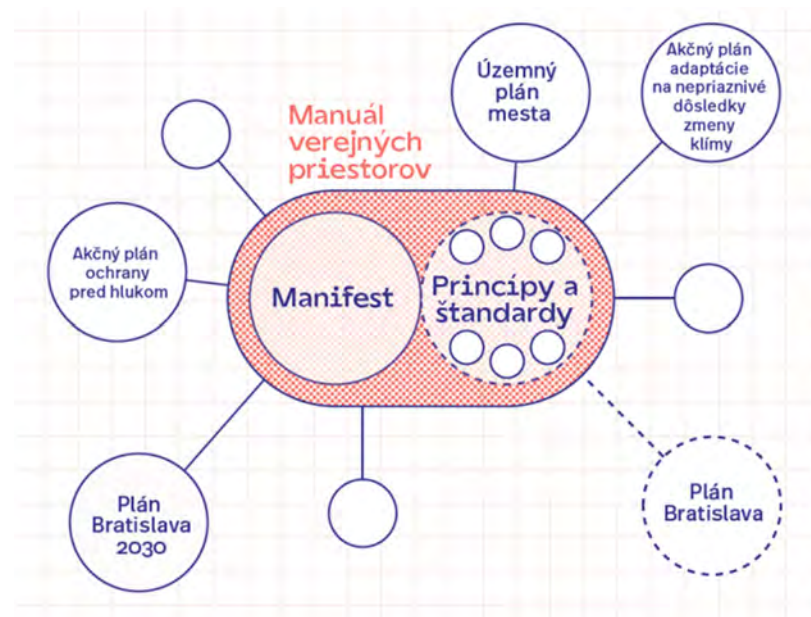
Manuál verejných priestorov

Územný plán mesta

Akčný plán adaptácie na nepriaznivé dôsledky zmeny klímy

Akčný plán ochrany pred hlukom

Manifest

Princípy a štandardy

Plán Bratislava 2030

Plán Bratislava